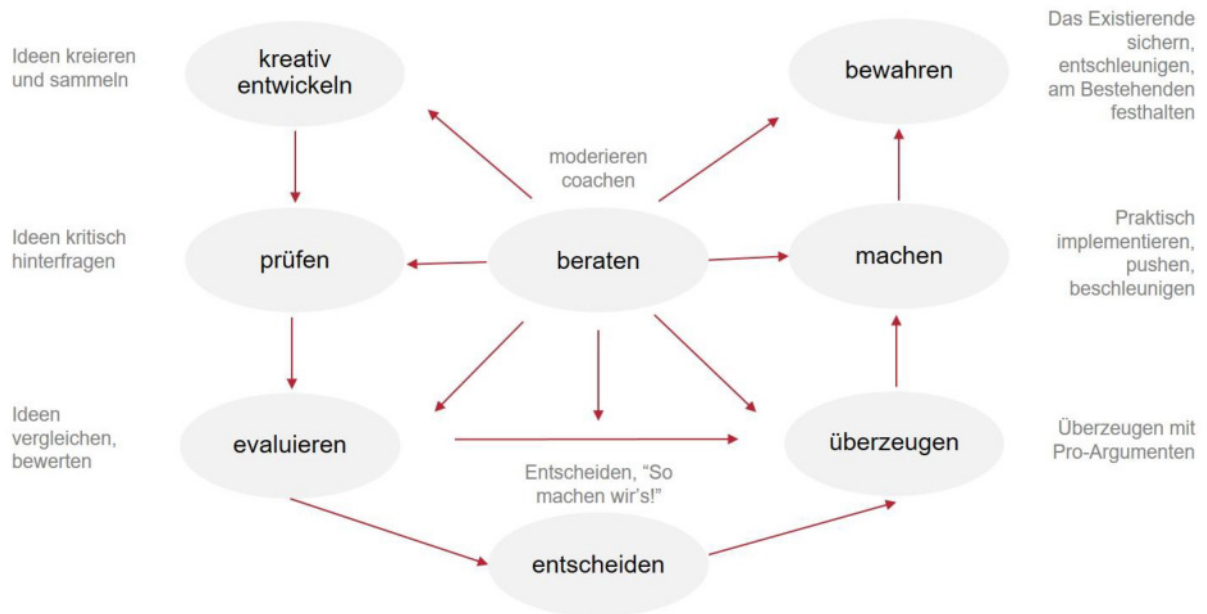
Ideen kreieren und sammeln

kreativ entwickeln

bewahren

Das Existierende sichern, entschleunigen, am Bestehenden festhalten

moderieren coachen

Ideen kritisch hinterfragen

prüfen

beraten

machen

Praktisch implementieren, pushen, beschleunigen

Ideen vergleichen, bewerten

evaluieren

überzeugen

Überzeugen mit Pro-Argumenten

Entscheiden, "So machen wir's!"

entscheiden